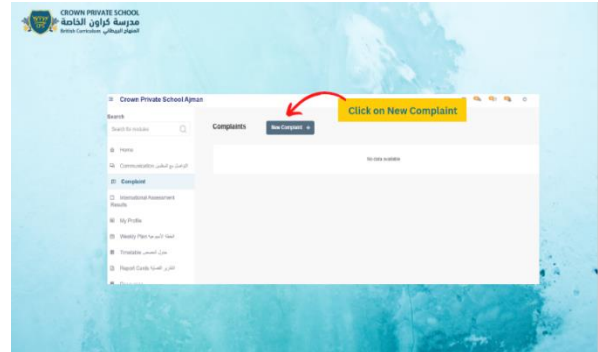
CROWN PRIVATE SCHOOL
مدرسة كراون الخاصة
British Curriculum المنهاج البريطاني

≡ Crown Private School Ajman

Click on New Complaint

Search

Search for modules

Home

Communication التواصل مع المعلمين

Complaint

International Assessment Results

My Profile

Weekly Plan الخطة الأسبوعية

Timetable جدول الحصص

Report Cards تقارير العلامات

Complaints

New Complaint +

No data available